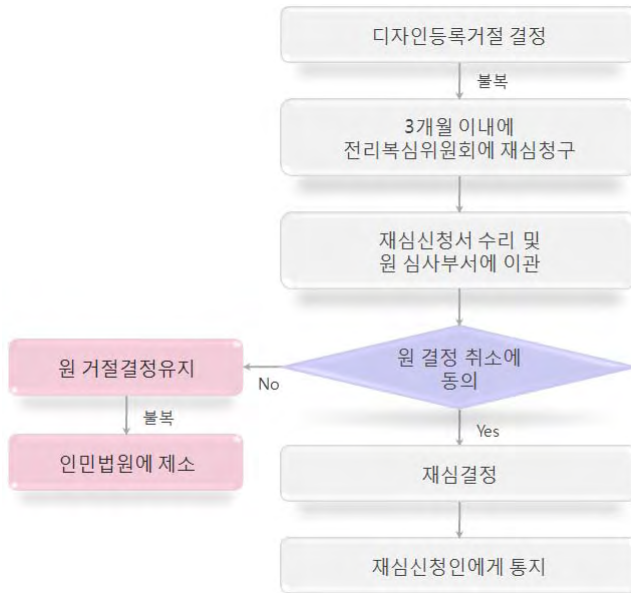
디자인등록거절 결정

불복

3개월 이내에
전리복심위원회에 재심청구

재심신청서 수리 및
원 심사부서에 이관

원 결정 취소에
동의

No

원 거절결정유지

불복

인민법원에 제소

Yes

재심결정

재심신청인에게 통지